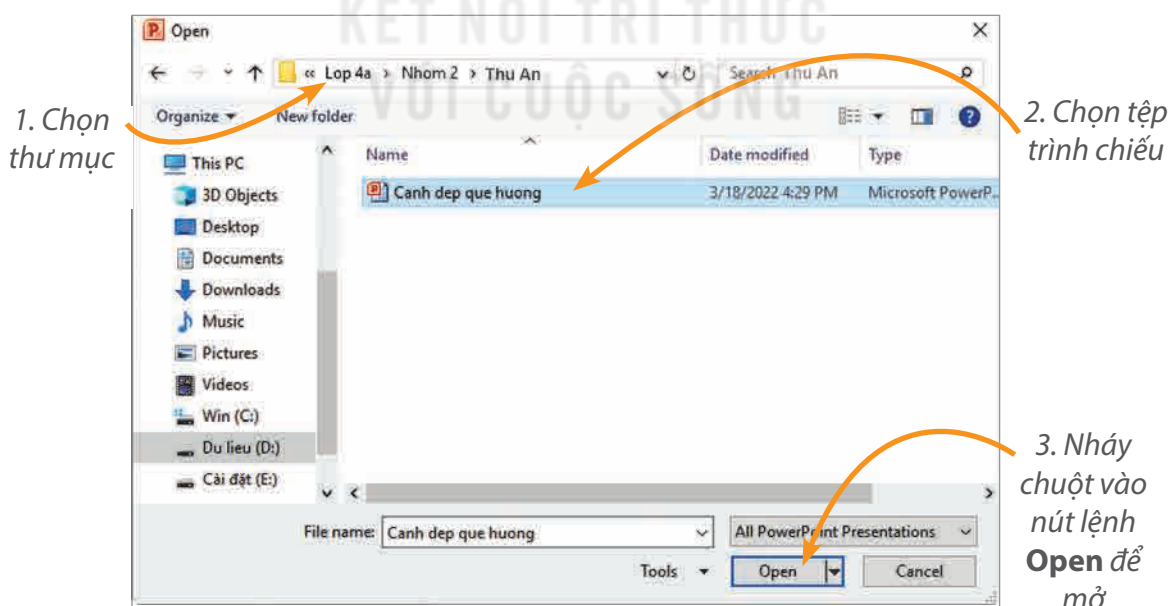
KẾT NỐI TRI THỨC VỚI CUỘC SỐNG

Open

« Lop 4a › Nhom 2 › Thu An

Search Thu An

Organize ▾ New folder

1. Chọn thư mục

2. Chọn tệp trình chiếu

This PC
3D Objects
Desktop
Documents
Downloads
Music
Pictures
Videos
Win (C:)
Du lieu (D:)
Cài đặt (E:)

| Name | Date modified | Type |
|---|---|---|
| Canh dep que huong | 3/18/2022 4:29 PM | Microsoft PowerP... |

File name: Canh dep que huong

All PowerPoint Presentations

Tools ▾ Open Cancel

3. Nháy chuột vào nút lệnh **Open** để mở